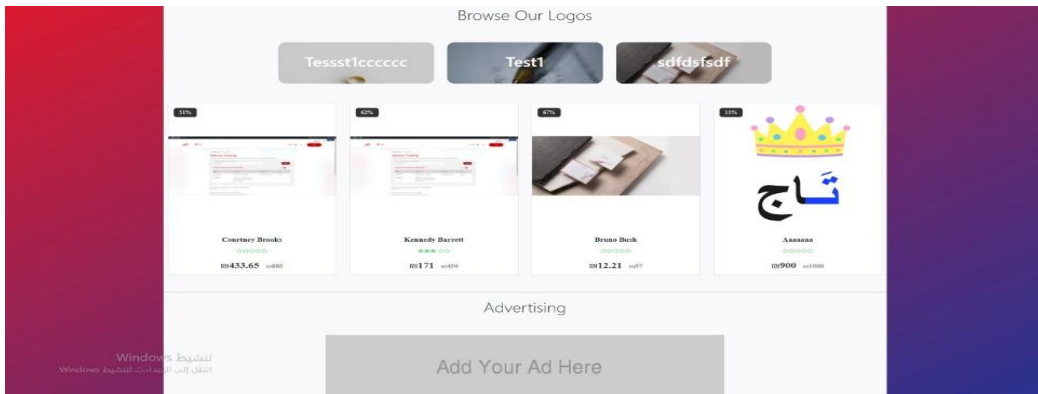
Browse Our Logos

Tessst1cccccc

Test1

sdfdsfsdf

51%

Courtney Brooks

₪433.65 ₪880

62%

Kennedy Barrett

₪171 ₪450

67%

Bruno Bush

₪12.21 ₪37

55%

تاج

Aaaaaaa

₪900 ₪2000

Advertising

Add Your Ad Here

تنشيط Windows
انتقل إلى الإعدادات لتنشيط Windows.